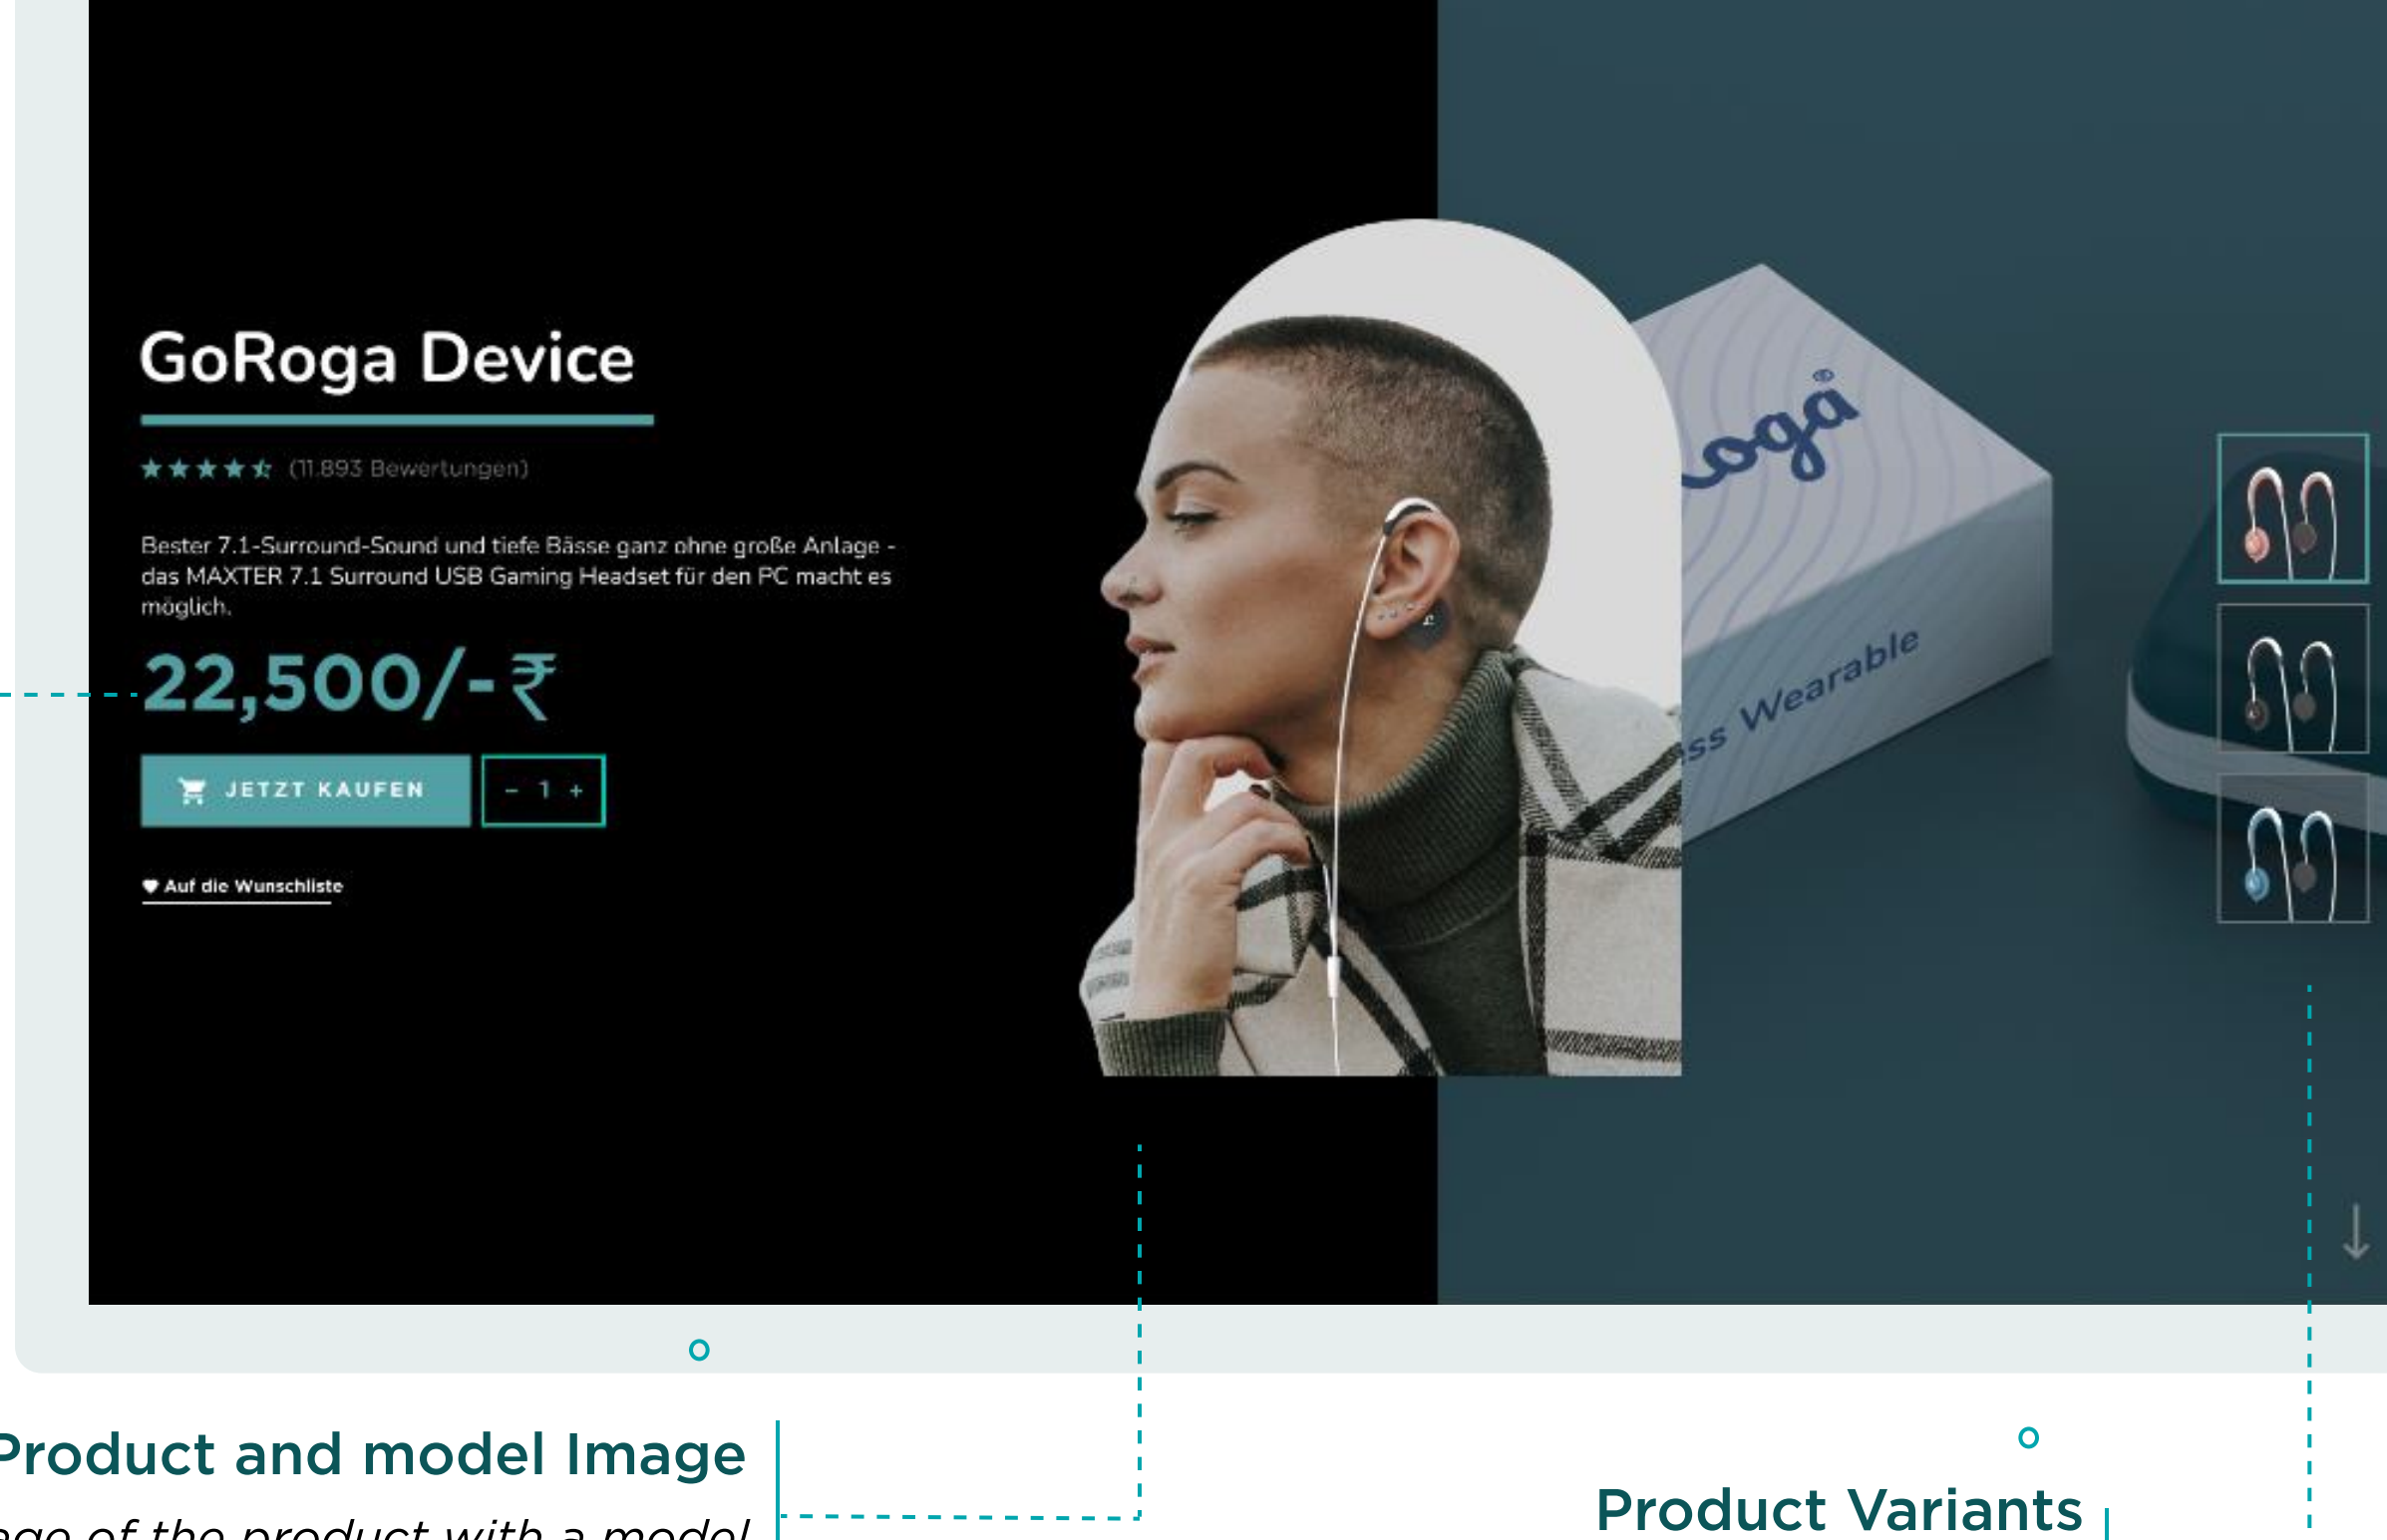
GoRoga Device

(11.893 Bewertungen)

Bester 7.1-Surround-Sound und tiefe Bässe ganz ohne große Anlage - das MAXTER 7.1 Surround USB Gaming Headset für den PC macht es möglich.

22,500/-₹

JETZT KAUFEN

– 1 +

Auf die Wunschliste

oga

ss Wearable

Product and model Image

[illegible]age of the product with a model

Product Variants